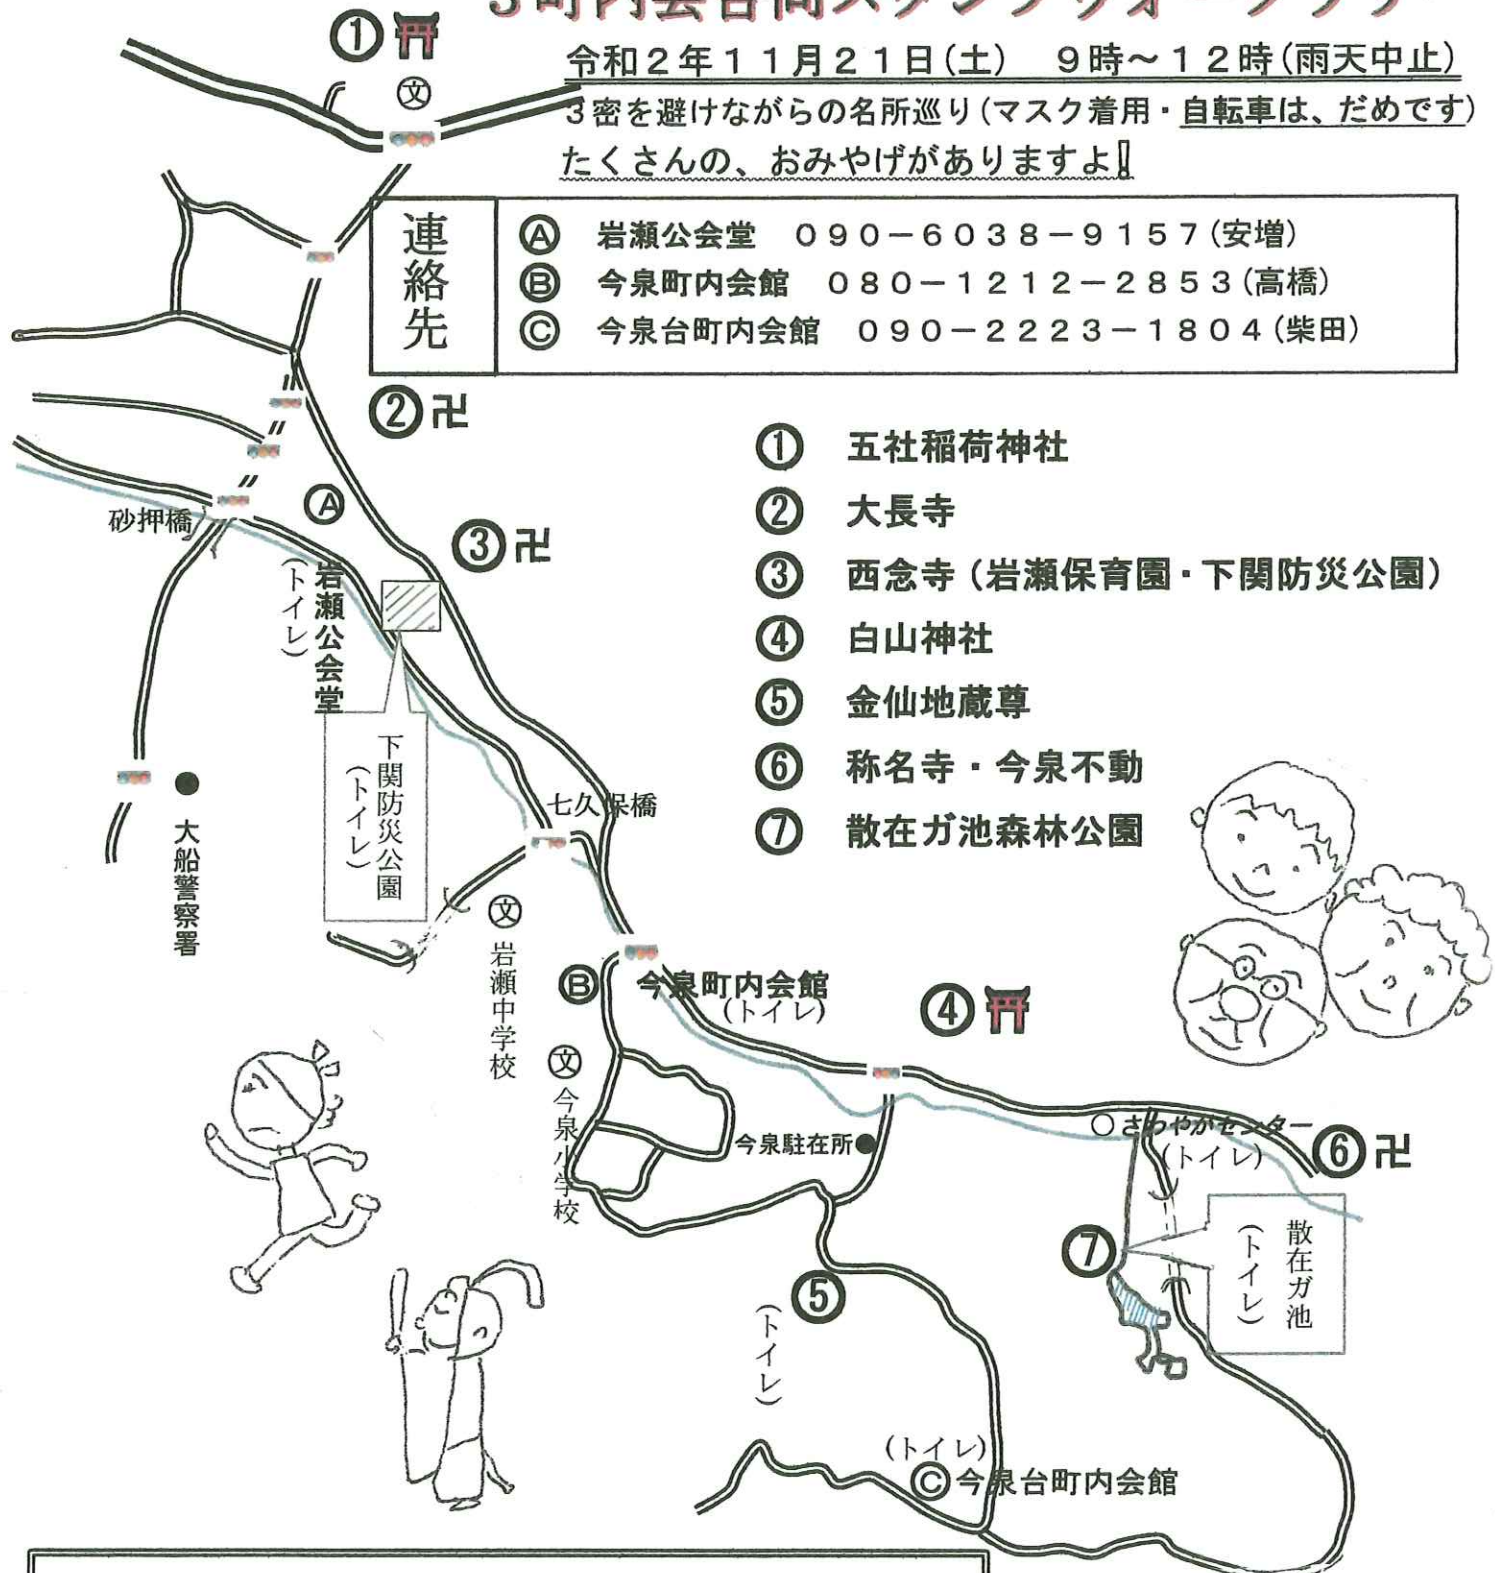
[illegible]

令和２年１１月２１日(土)　９時～１２時(雨天中止)

３密を避けながらの名所巡り(マスク着用・自転車は、だめです)

たくさんの、おみやげがありますよ!

| 連絡先 | |
|---|---|
| Ⓐ | 岩瀬公会堂　090－6038－9157(安増) |
| Ⓑ | 今泉町内会館　080－1212－2853(高橋) |
| Ⓒ | 今泉台町内会館　090－2223－1804(柴田) |

① 五社稲荷神社
② 大長寺
③ 西念寺（岩瀬保育園・下関防災公園）
④ 白山神社
⑤ 金仙地蔵尊
⑥ 称名寺・今泉不動
⑦ 散在ガ池森林公園

①
文
②
Ⓐ
砂押橋
③
岩瀬公会堂(トイレ)
下関防災公園(トイレ)
七久保橋
大船警察署
文
岩瀬中学校
Ⓑ 今泉町内会館(トイレ)
④
文
今泉小学校
今泉駐在所
○さわやかセンター(トイレ)
⑥
⑦
散在ガ池(トイレ)
⑤
(トイレ)
(トイレ)
Ⓒ今泉台町内会館